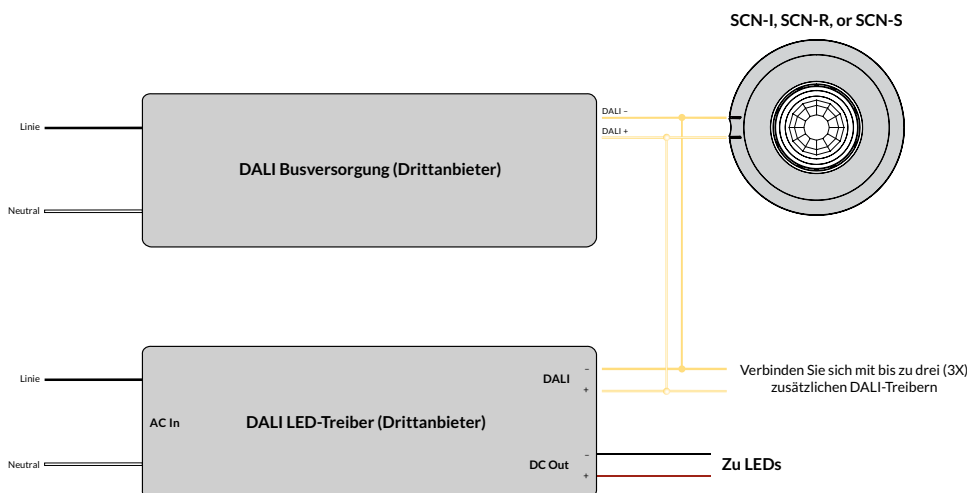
SCN-I, SCN-R, or SCN-S

Linie

DALI Busversorgung (Drittanbieter)

Neutral

DALI –

DALI +

Linie

AC In

DALI LED-Treiber (Drittanbieter)

DALI

-

+

Neutral

DC Out

-

+

Verbinden Sie sich mit bis zu drei (3X) zusätzlichen DALI-Treibern

Zu LEDs